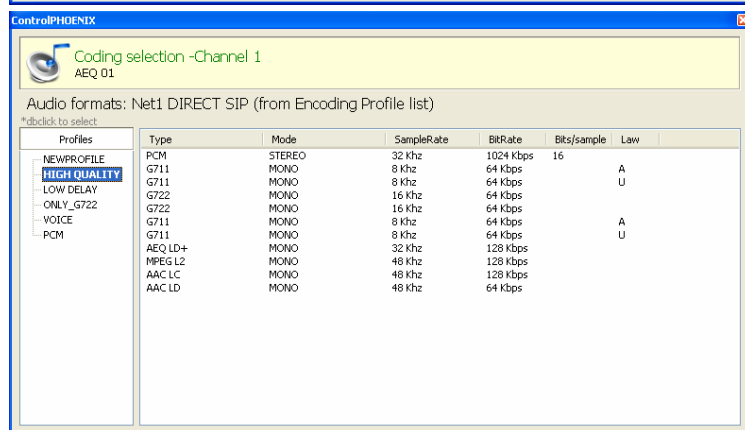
ControlPHOENIX

Coding selection -Channel 1
AEQ 01

Audio formats: Net1 DIRECT SIP (from Encoding Profile list)
*dbclick to select

Profiles
NEWPROFILE
HIGH QUALITY
LOW DELAY
ONLY_G722
VOICE
PCM

| Type | Mode | SampleRate | BitRate | Bits/sample | Law |
|---|---|---|---|---|---|
| PCM | STEREO | 32 Khz | 1024 Kbps | 16 | |
| G711 | MONO | 8 Khz | 64 Kbps | | A |
| G711 | MONO | 8 Khz | 64 Kbps | | U |
| G722 | MONO | 16 Khz | 64 Kbps | | |
| G722 | MONO | 16 Khz | 64 Kbps | | |
| G711 | MONO | 8 Khz | 64 Kbps | | A |
| G711 | MONO | 8 Khz | 64 Kbps | | U |
| AEQ LD+ | MONO | 32 Khz | 128 Kbps | | |
| MPEG L2 | MONO | 48 Khz | 128 Kbps | | |
| AAC LC | MONO | 48 Khz | 128 Kbps | | |
| AAC LD | MONO | 48 Khz | 64 Kbps | | |